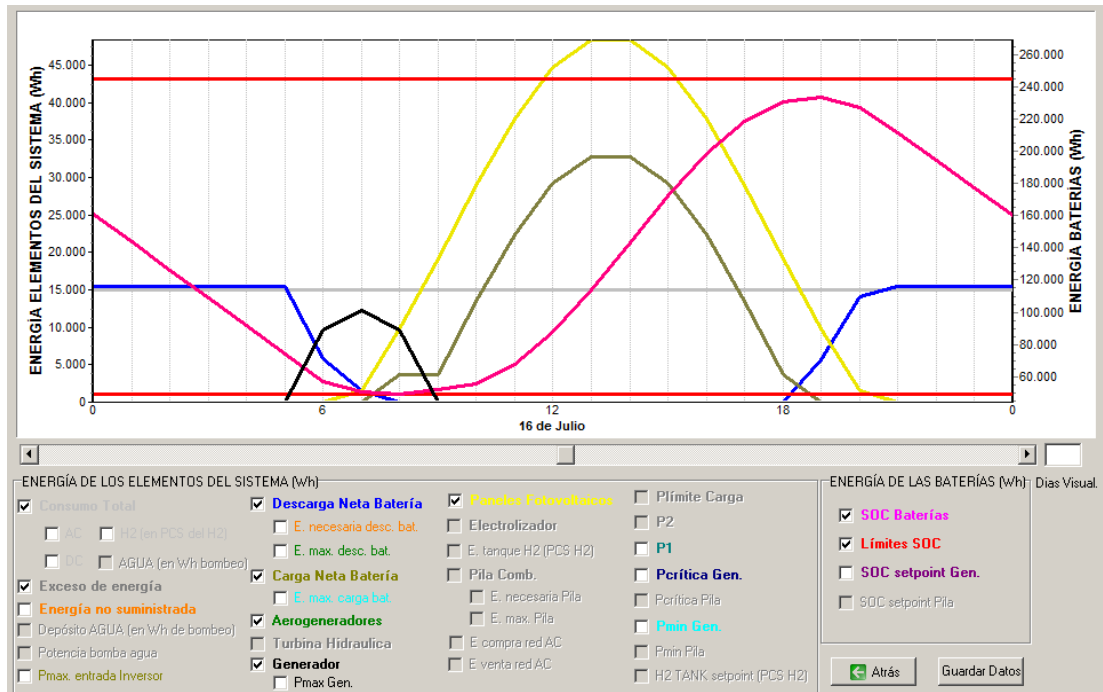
ENERGÍA ELEMENTOS DEL SISTEMA (Wh)
45.000
40.000
35.000
30.000
25.000
20.000
15.000
10.000
5.000
0

ENERGÍA BATERÍAS (Wh)
260.000
240.000
220.000
200.000
180.000
160.000
140.000
120.000
100.000
80.000
60.000

0 6 12 18 0
16 de Julio

ENERGÍA DE LOS ELEMENTOS DEL SISTEMA (Wh)
Consumo Total
AC
H2 (en PCS del H2)
DC
AGUA (en Wh bombeo)
Exceso de energía
Energía no suministrada
Depósito AGUA (en Wh de bombeo)
Potencia bomba agua
Pmax. entrada Inversor
Descarga Neta Batería
E. necesaria desc. bat.
E. max. desc. bat.
Carga Neta Batería
E. max. carga bat.
Aerogeneradores
Turbina Hidraulica
Generador
Pmax Gen.
Paneles Fotovoltaicos
Electrolizador
E. tanque H2 (PCS H2)
Pila Comb.
E. necesaria Pila
E. max. Pila
E compra red AC
E venta red AC
Plímite Carga
P2
P1
Pcrítica Gen.
Pcrítica Pila
Pmin Gen.
Pmin Pila
H2 TANK setpoint (PCS H2)

ENERGÍA DE LAS BATERÍAS (Wh)
Dias Visual.
SOC Baterías
Límites SOC
SOC setpoint Gen.
SOC setpoint Pila

Atrás
Guardar Datos